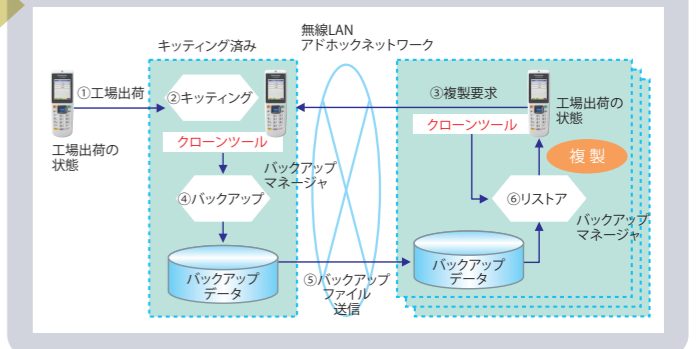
無線LAN
アドホックネットワーク

キッティング済み

①工場出荷

工場出荷の
状態

②キッティング

クローンツール

バックアップ
マネージャ

④バックアップ

バックアップ
データ

⑤バックアップ
ファイル
送信

③複製要求

工場出荷の
状態

クローンツール

複製

⑥リストア

バックアップ
マネージャ

バックアップ
データ